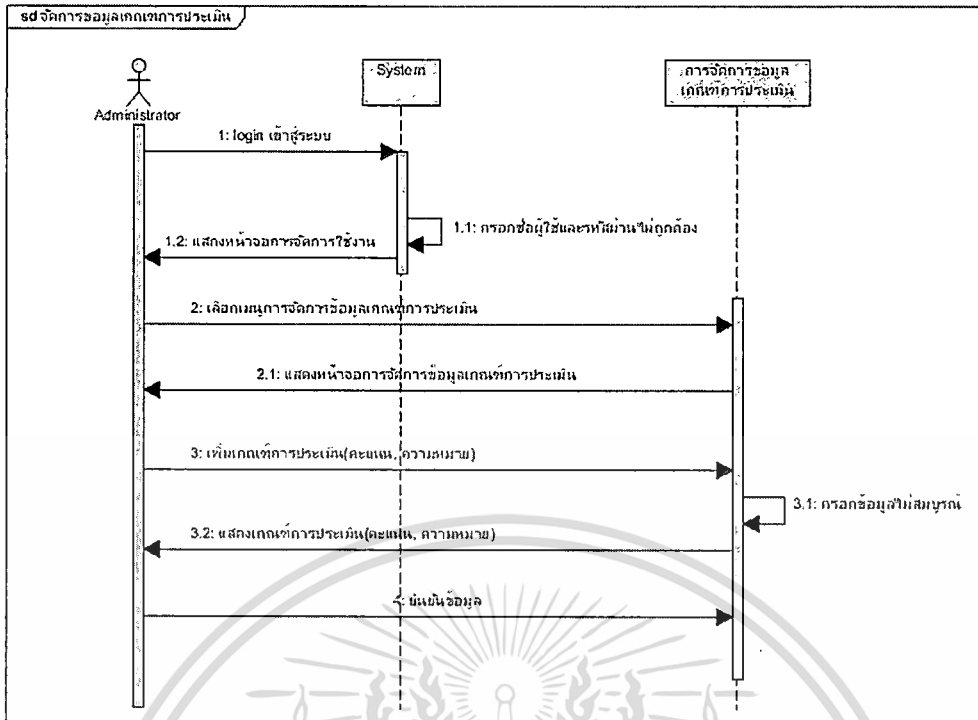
sd จัดการข้อมูลเกณฑ์การประเมิน

Administrator

System

การจัดการข้อมูลเกณฑ์การประเมิน

1: login เข้าสู่ระบบ

1.1: กรอกชื่อผู้ใช้และรหัสผ่านไม่ถูกต้อง

1.2: แสดงหน้าจอการจัดการใช้งาน

2: เลือกเมนูการจัดการข้อมูลเกณฑ์การประเมิน

2.1: แสดงหน้าจอการจัดการข้อมูลเกณฑ์การประเมิน

3: เพิ่มเกณฑ์การประเมิน(คะแนน, ความหมาย)

3.1: กรอกข้อมูลไม่สมบูรณ์

3.2: แสดงเกณฑ์การประเมิน(คะแนน, ความหมาย)

4: ยืนยันข้อมูล